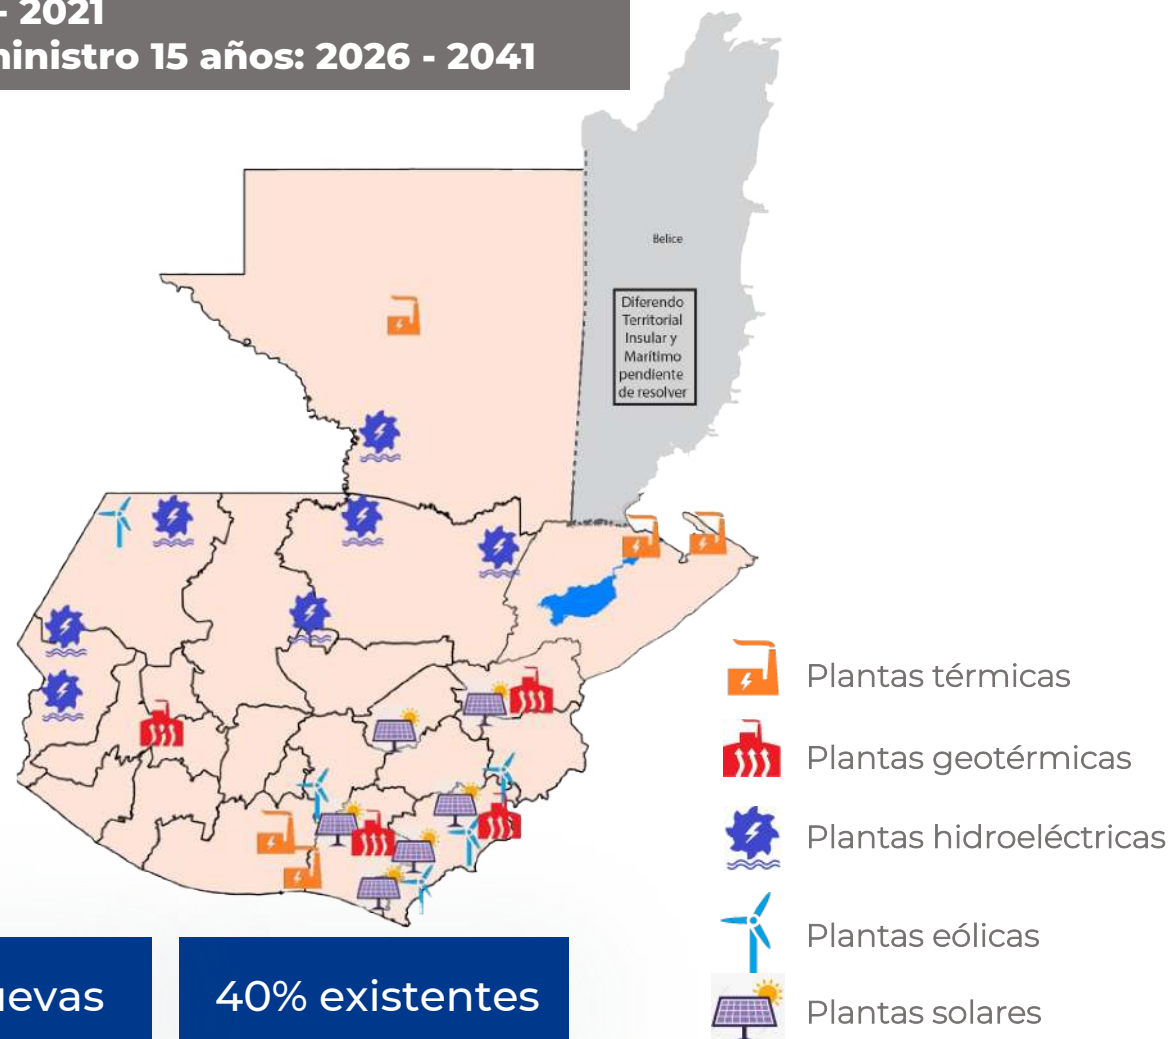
- 2021
ministro 15 años: 2026 - 2041

Belice

Diferendo Territorial Insular y Marítimo pendiente de resolver

Plantas térmicas

Plantas geotérmicas

Plantas hidroeléctricas

Plantas eólicas

Plantas solares

uevas

40% existentes